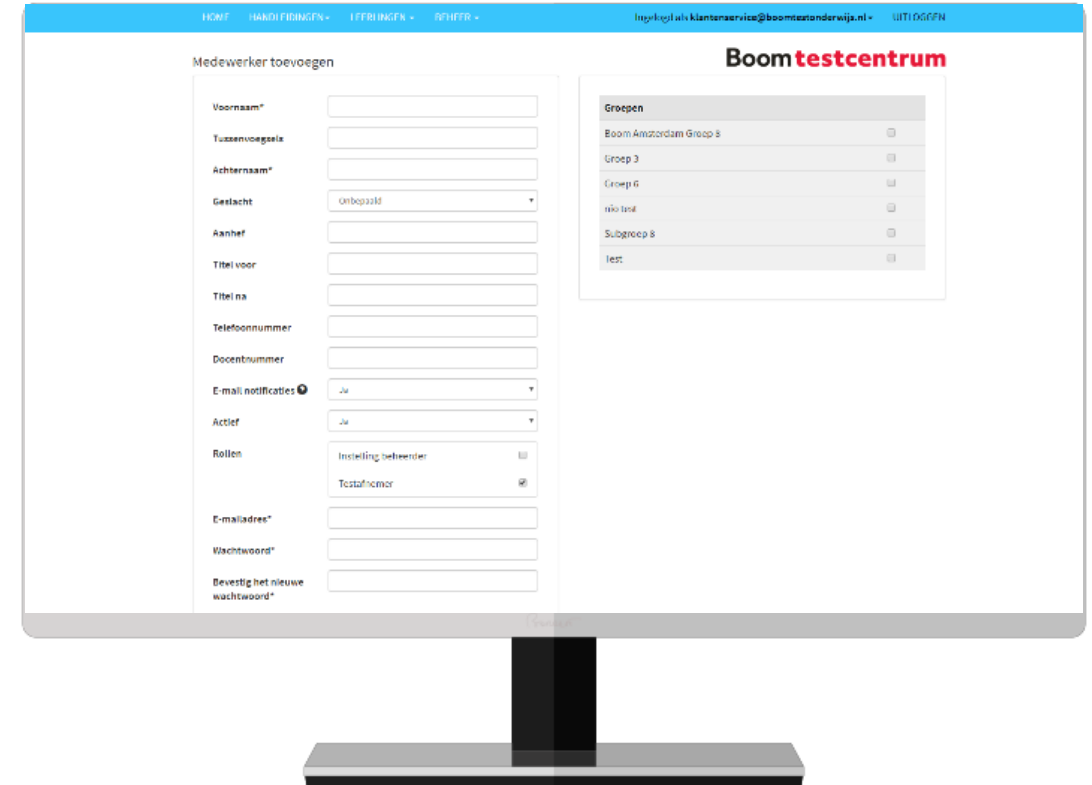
HOME HANDLEIDINGEN ▾ LEERLINGEN ▾ BEHEER ▾

Ingelogd als klantenservice@boomtestonderwijs.nl ▾ UITLOGGEN

Medewerker toevoegen

Boom testcentrum

Voornaam*

Tussenvoegsels

Achternaam*

Geslacht Onbepaald

Aanhef

Titel voor

Titel na

Telefoonnummer

Docentnummer

E-mail notificaties Ja

Actief Ja

Rollen Instelling beheerder Testafnemer

E-mailadres*

Wachtwoord*

Bevestig het nieuwe wachtwoord*

| Groepen | |
|---|---|
| Boom Amsterdam Groep 8 | |
| Groep 3 | |
| Groep 6 | |
| nio test | |
| Subgroep 8 | |
| Test | |